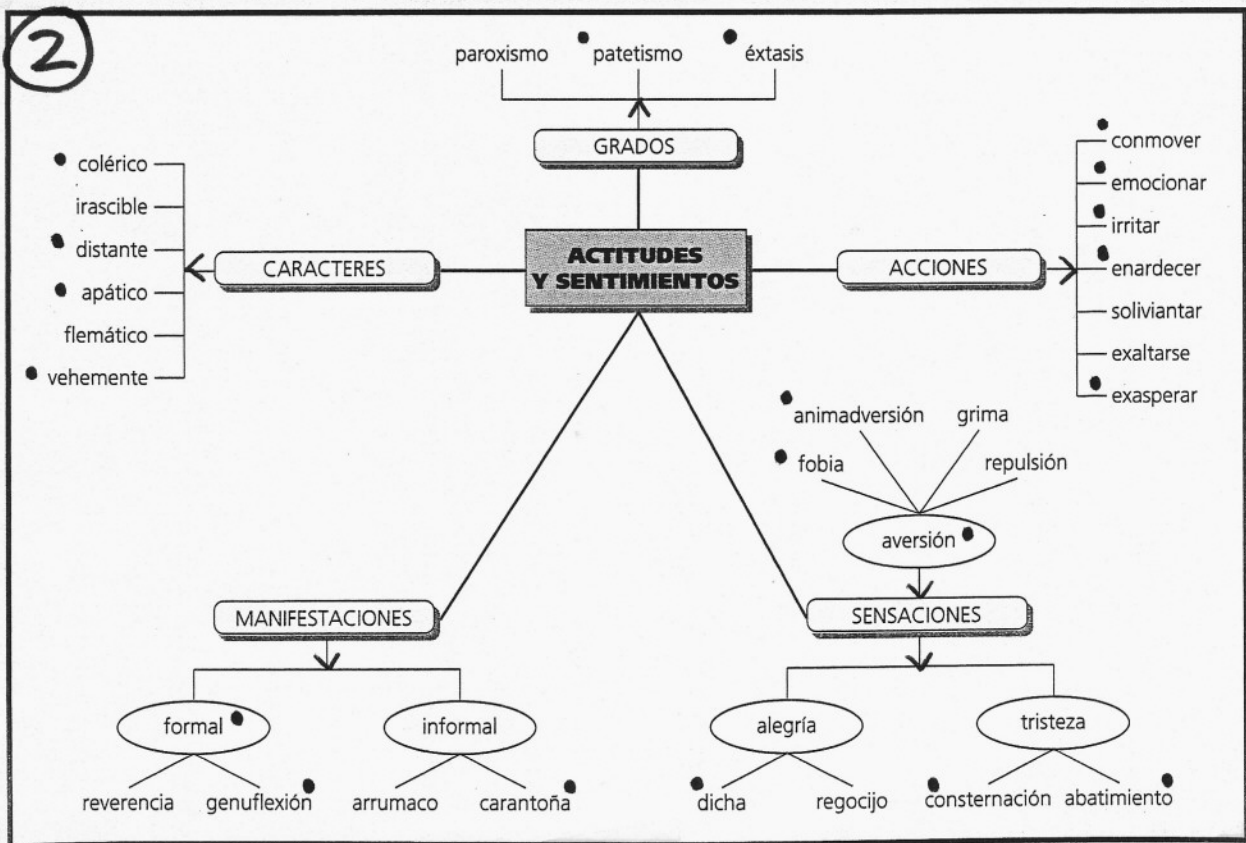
2

paroxismo patetismo éxtasis

GRADOS

colérico
irascible
distante
apático
flemático
vehemente

CARACTERES

ACTITUDES Y SENTIMIENTOS

ACCIONES

conmover
emocionar
irritar
enardecer
soliviantar
exaltarse
exasperar

animadversión grima
fobia repulsión
aversión

SENSACIONES

alegría
dicha regocijo

tristeza
consternación abatimiento

MANIFESTACIONES

formal
reverencia genuflexión

informal
arrumaco carantoña